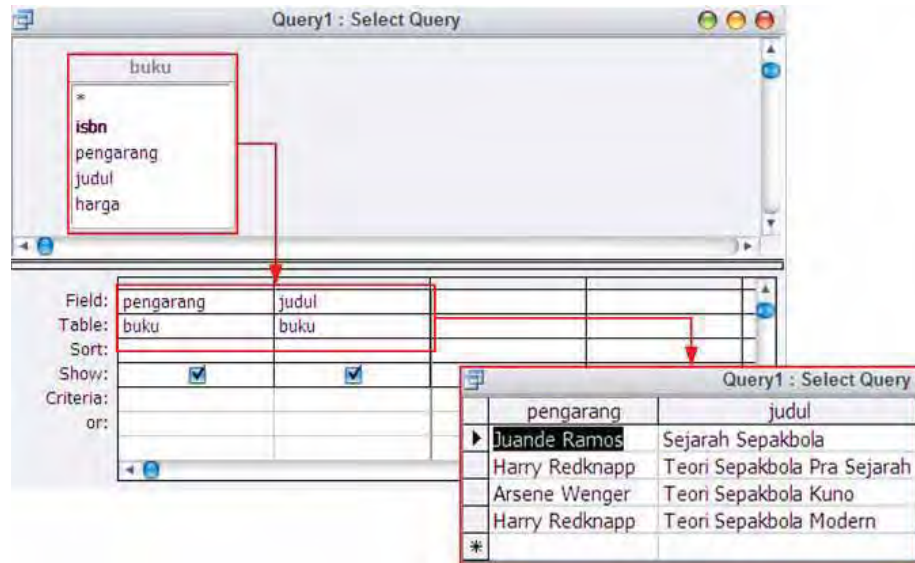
Query1 : Select Query

buku
*
isbn
pengarang
judul
harga

| Field: | pengarang | judul | | |
|---|---|---|---|---|
| Table: | buku | buku | | |
| Sort: | | | | |
| Show: | ☑ | ☑ | | |
| Criteria: | | | | |
| or: | | | | |

Query1 : Select Query

| | pengarang | judul |
|---|---|---|
| ▶ | Juande Ramos | Sejarah Sepakbola |
| | Harry Redknapp | Teori Sepakbola Pra Sejarah |
| | Arsene Wenger | Teori Sepakbola Kuno |
| | Harry Redknapp | Teori Sepakbola Modern |
| * | | |